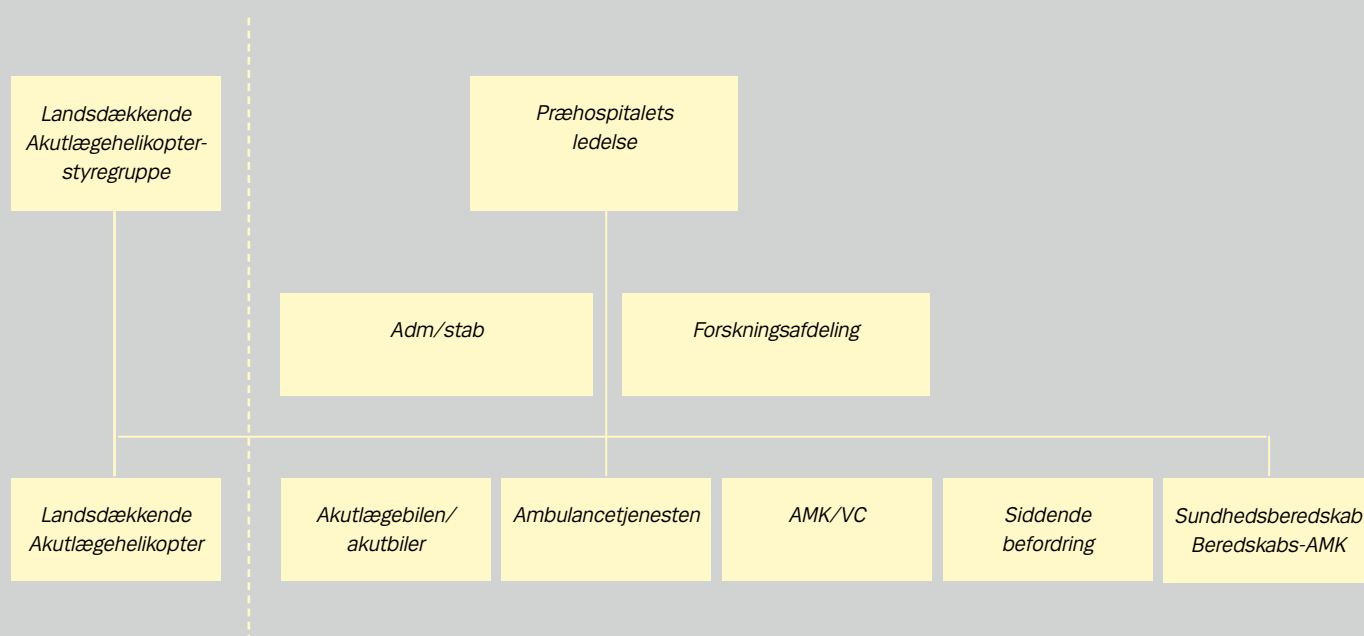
Landsdækkende Akutlægehelikopterstyregruppe

Præhospitalets ledelse

Adm/stab

Forskningsafdeling

Landsdækkende Akutlægehelikopter

Akutlægebilen/ akutbiler

Ambulancetjenesten

AMK/VC

Siddende befordring

Sundhedsberedskab Beredskabs-AMK